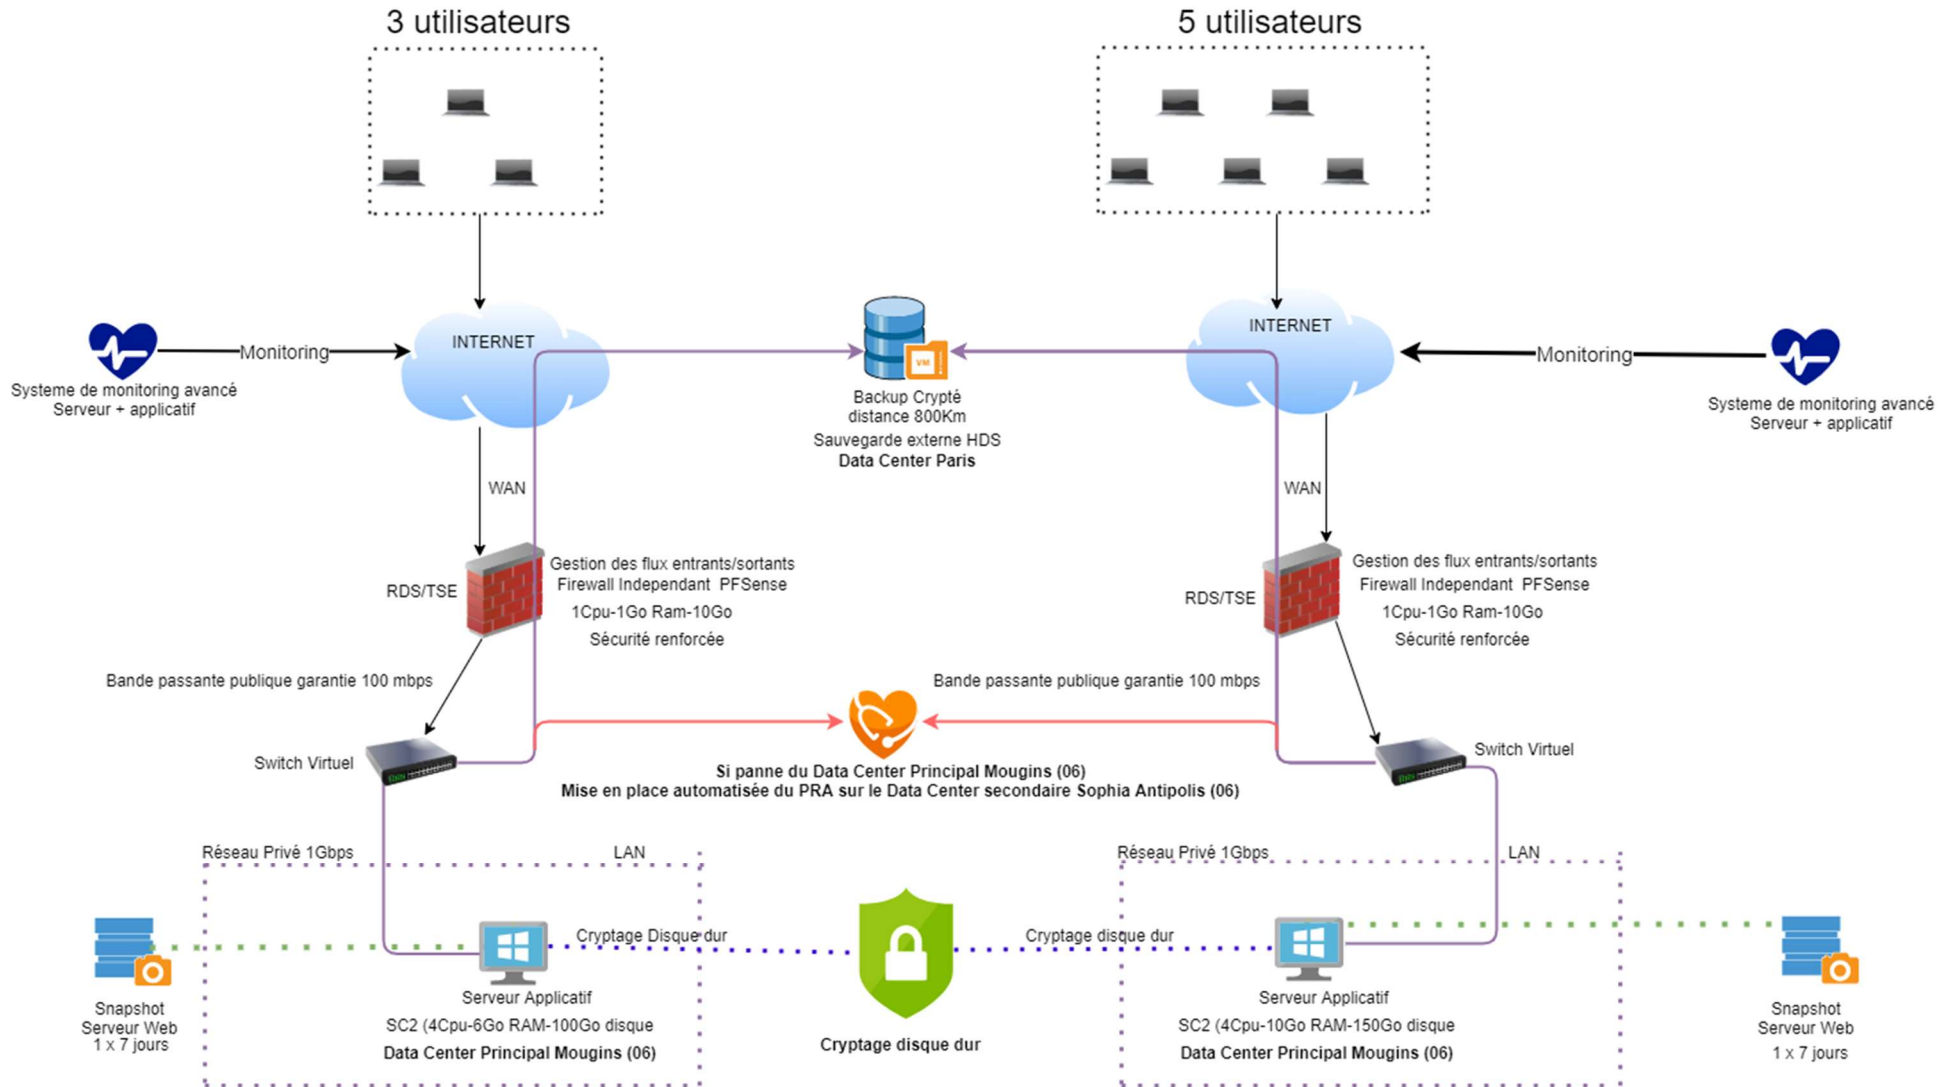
3 utilisateurs

5 utilisateurs

Monitoring

Systeme de monitoring avancé
Serveur + applicatif

INTERNET

Backup Crypté
distance 800Km
Sauvegarde externe HDS
Data Center Paris

INTERNET

Monitoring

Systeme de monitoring avancé
Serveur + applicatif

WAN

WAN

RDS/TSE

Gestion des flux entrants/sortants
Firewall Independant PFSense
1Cpu-1Go Ram-10Go
Sécurité renforcée

RDS/TSE

Gestion des flux entrants/sortants
Firewall Independant PFSense
1Cpu-1Go Ram-10Go
Sécurité renforcée

Bande passante publique garantie 100 mbps

Bande passante publique garantie 100 mbps

Switch Virtuel

Si panne du Data Center Principal Mougins (06)
Mise en place automatisée du PRA sur le Data Center secondaire Sophia Antipolis (06)

Switch Virtuel

Réseau Privé 1Gbps

LAN

Réseau Privé 1Gbps

LAN

Cryptage Disque dur

Cryptage disque dur

Snapshot
Serveur Web
1 x 7 jours

Serveur Applicatif
SC2 (4Cpu-6Go RAM-100Go disque
Data Center Principal Mougins (06)

Cryptage disque dur

Serveur Applicatif
SC2 (4Cpu-10Go RAM-150Go disque
Data Center Principal Mougins (06)

Snapshot
Serveur Web
1 x 7 jours